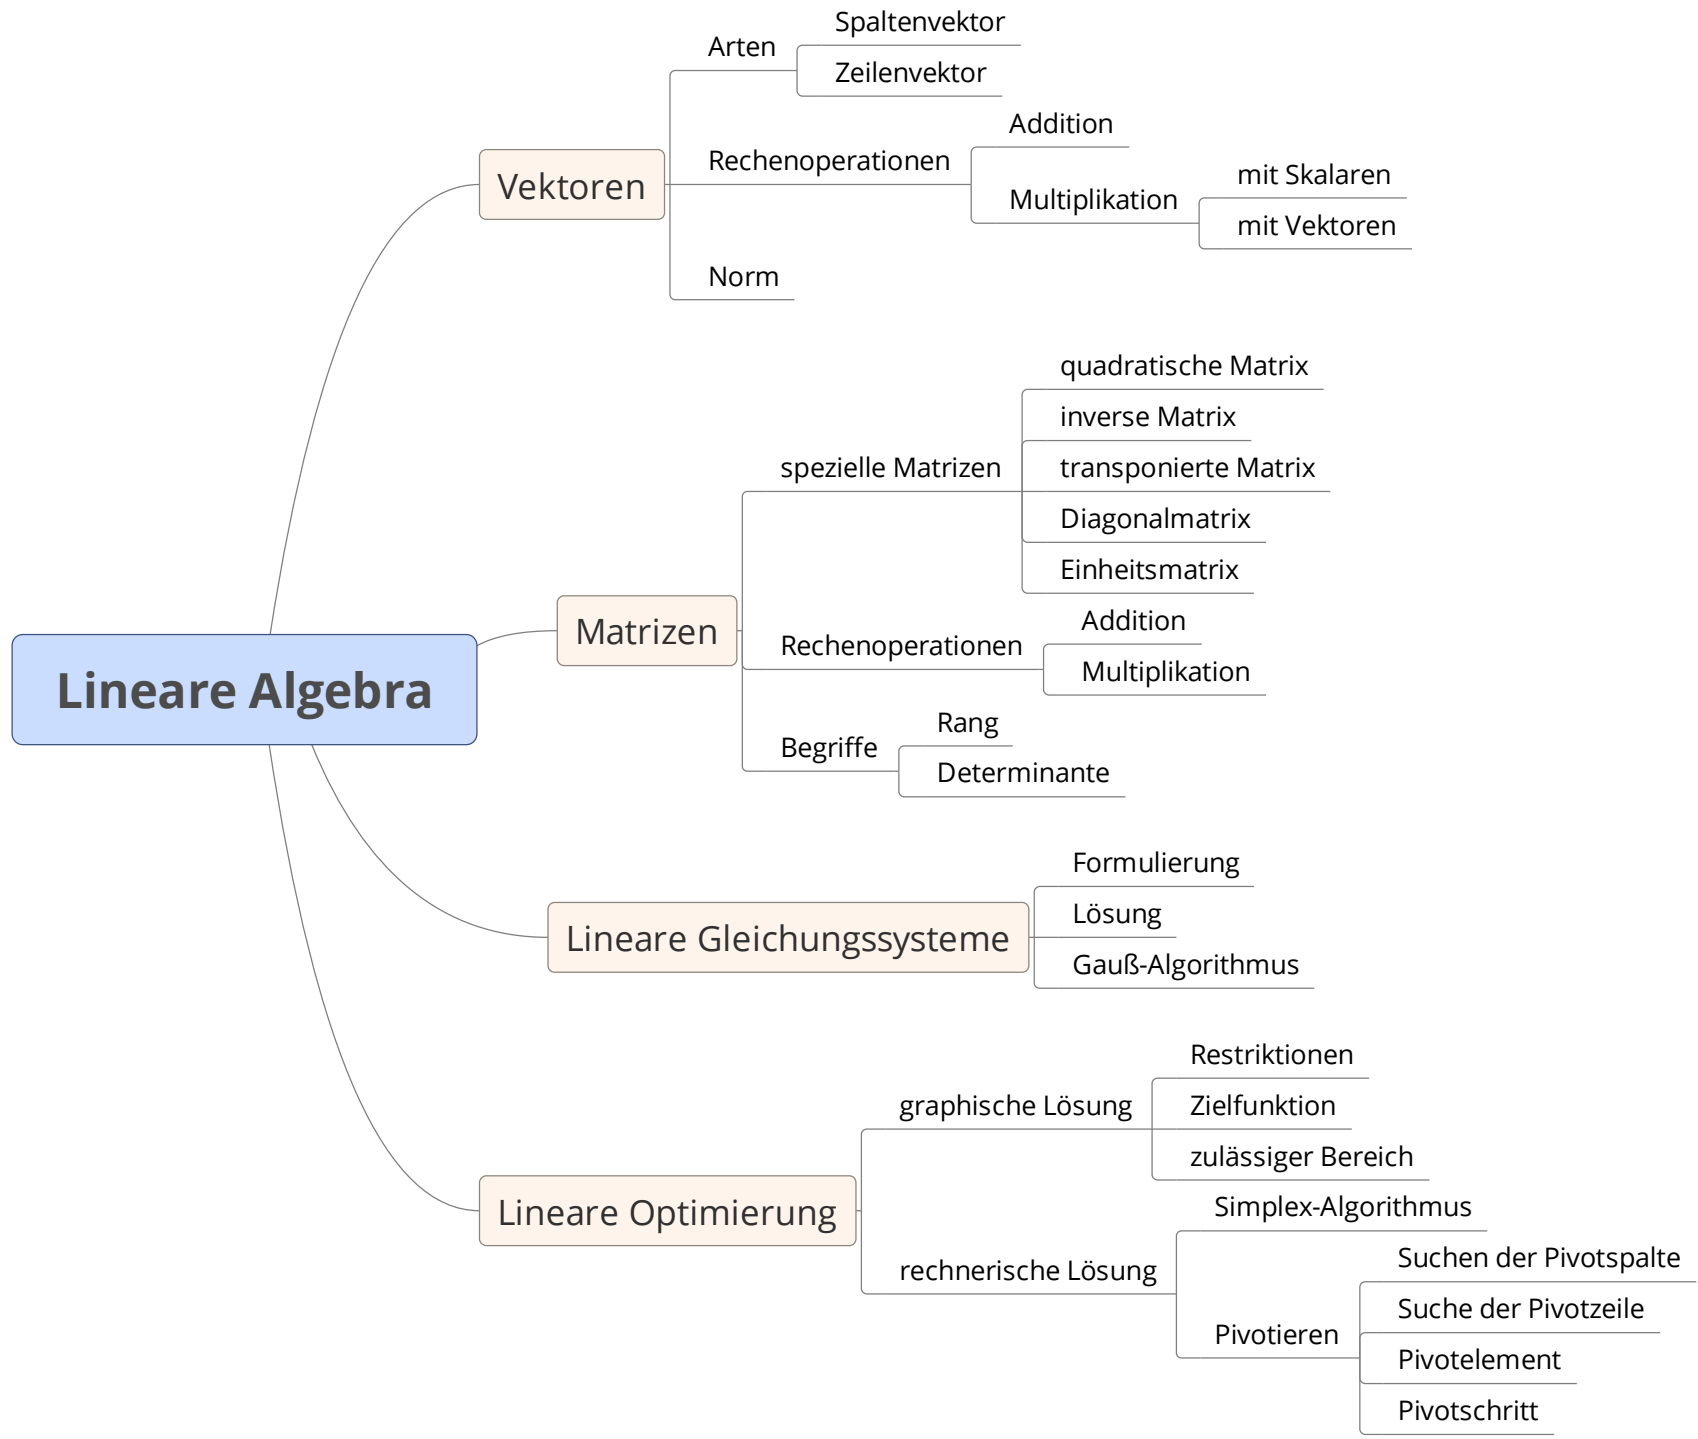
Lineare Algebra

Vektoren
Arten
Spaltenvektor
Zeilenvektor
Rechenoperationen
Addition
Multiplikation
mit Skalaren
mit Vektoren
Norm

Matrizen
spezielle Matrizen
quadratische Matrix
inverse Matrix
transponierte Matrix
Diagonalmatrix
Einheitsmatrix
Rechenoperationen
Addition
Multiplikation
Begriffe
Rang
Determinante

Lineare Gleichungssysteme
Formulierung
Lösung
Gauß-Algorithmus

Lineare Optimierung
graphische Lösung
Restriktionen
Zielfunktion
zulässiger Bereich
rechnerische Lösung
Simplex-Algorithmus
Pivotieren
Suchen der Pivotspalte
Suche der Pivotzeile
Pivotelement
Pivotschritt